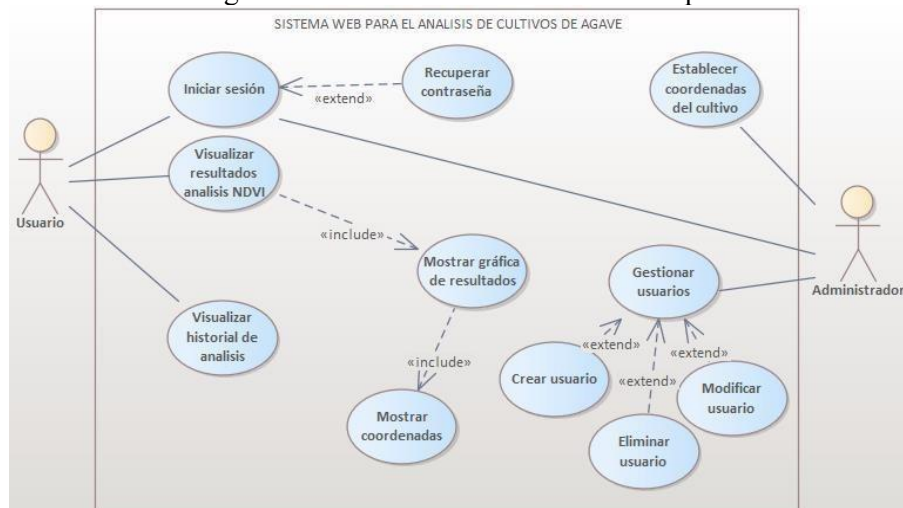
SISTEMA WEB PARA EL ANALISIS DE CULTIVOS DE AGAVE

Iniciar sesión

Recuperar contraseña

«extend»

Establecer coordenadas del cultivo

Usuario

Visualizar resultados analisis NDVI

«include»

Mostrar gráfica de resultados

Gestionar usuarios

Administrador

Visualizar historial de analisis

«include»

«extend»

«extend»

«extend»

Crear usuario

Modificar usuario

Mostrar coordenadas

Eliminar usuario